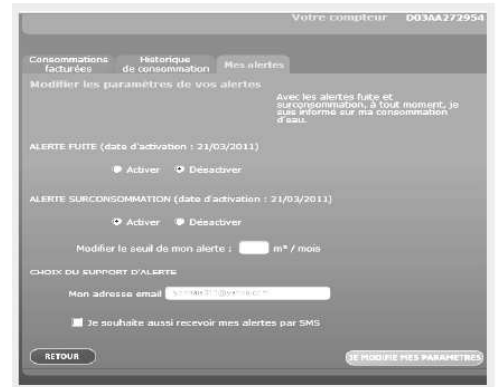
Votre compteur D03AA272954

Consommations facturées

Historique de consommation

Mes alertes

Modifier les paramètres de vos alertes

Avec les alertes fuite et surconsommation, à tout moment, je suis informé sur ma consommation d'eau.

ALERTE FUITE (date d'activation : 21/03/2011)

Activer Désactiver

ALERTE SURCONSOMMATION (date d'activation : 21/03/2011)

Activer Désactiver

Modifier le seuil de mon alerte : m³ / mois

CHOIX DU SUPPORT D'ALERTE

Mon adresse email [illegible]

Je souhaite aussi recevoir mes alertes par SMS

RETOUR

JE MODIFIE MES PARAMETRES